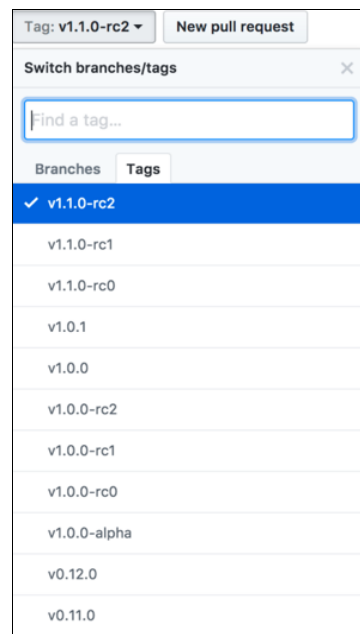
Tag: v1.1.0-rc2 ▾ New pull request

Switch branches/tags ×

Find a tag...

Branches Tags

✓ v1.1.0-rc2

v1.1.0-rc1

v1.1.0-rc0

v1.0.1

v1.0.0

v1.0.0-rc2

v1.0.0-rc1

v1.0.0-rc0

v1.0.0-alpha

v0.12.0

v0.11.0